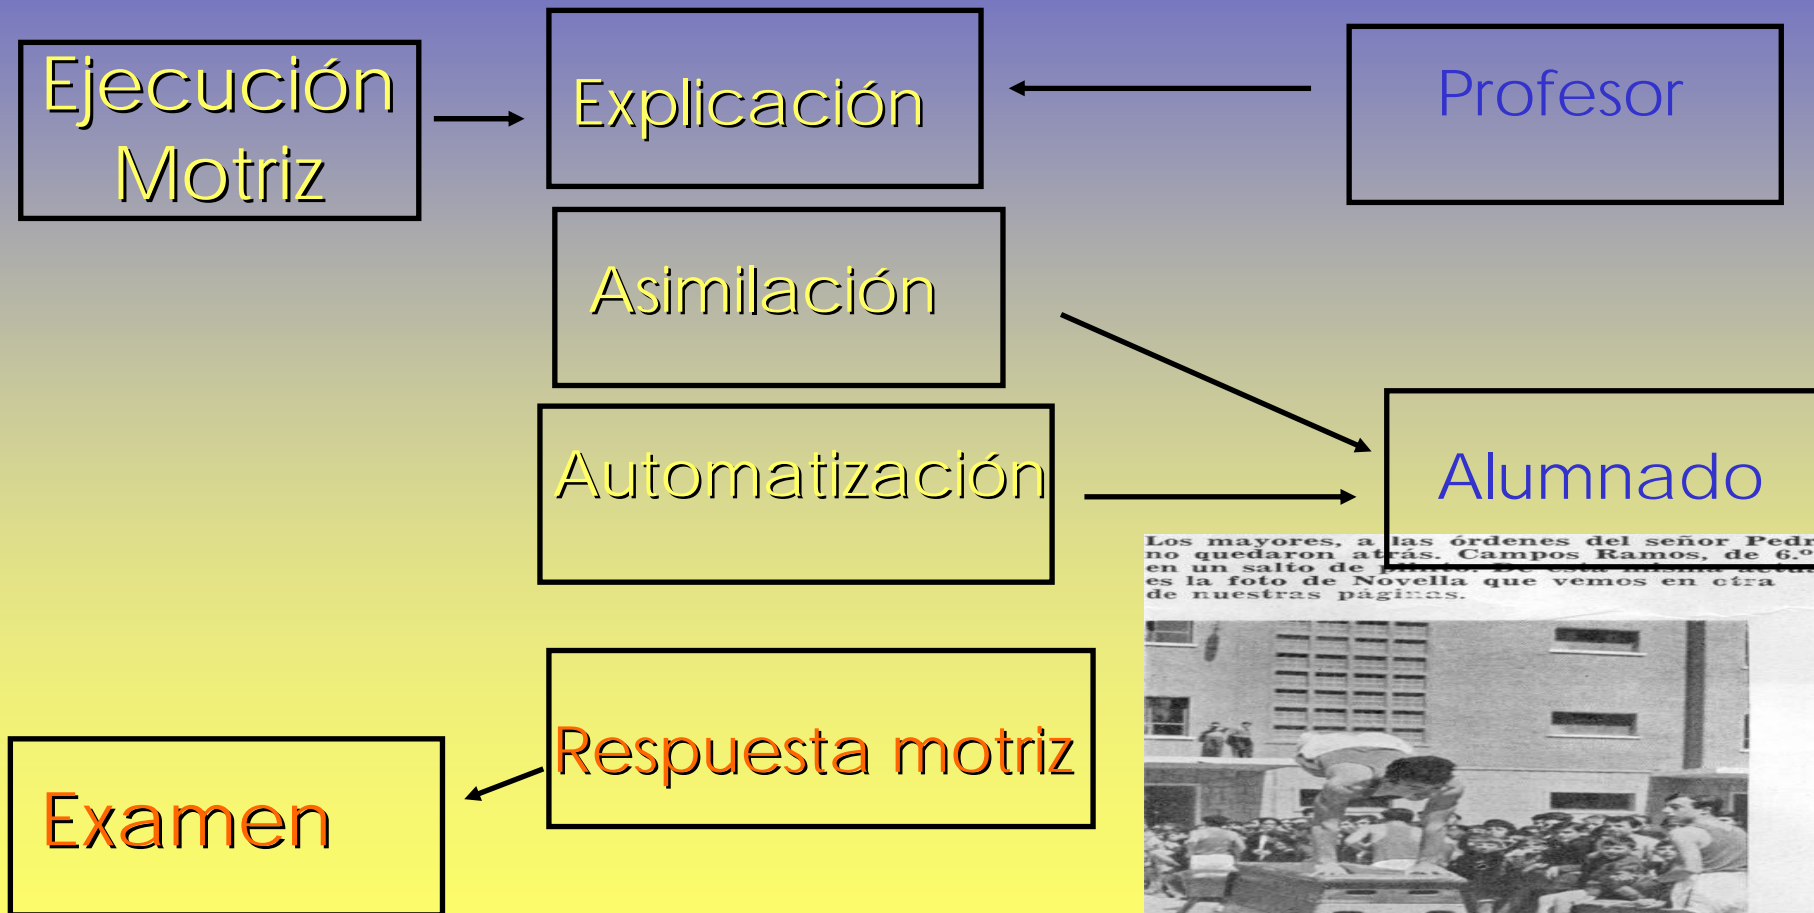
Ejecución Motriz

Explicación

Profesor

Asimilación

Automatización

Alumnado

Los mayores, a las órdenes del señor Pedr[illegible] no quedaron atrás. Campos Ramos, de 6.º en un salto de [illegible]. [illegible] es la foto de Novella que vemos en otra de nuestras páginas.

Respuesta motriz

Examen